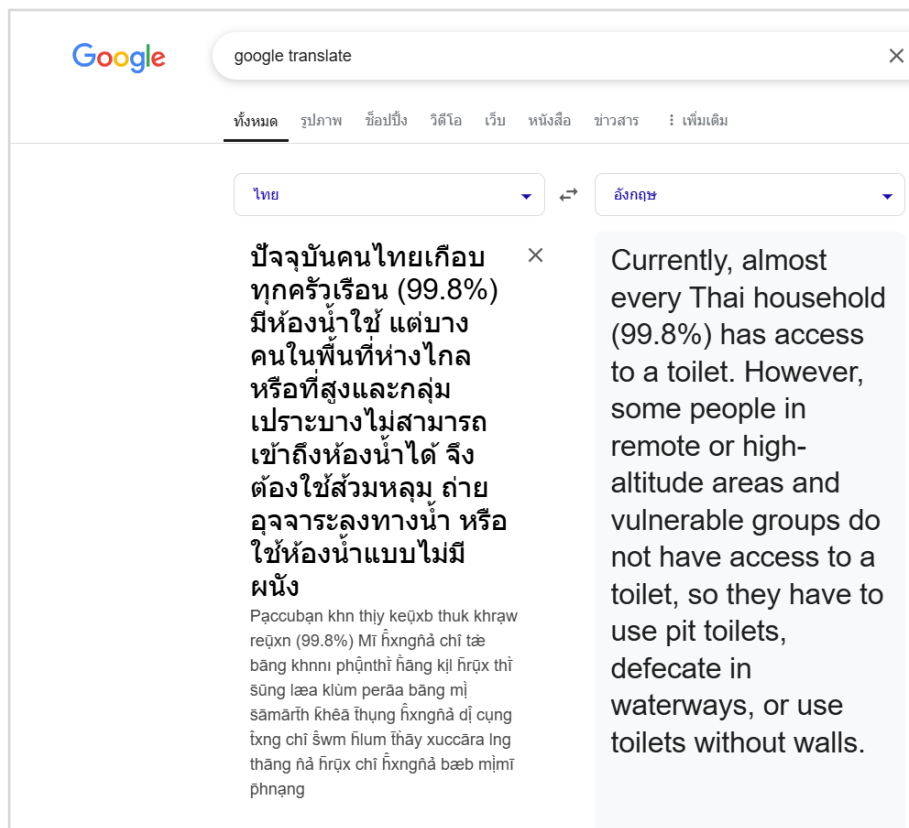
Google

google translate

ทั้งหมด รูปภาพ ช็อปปิ้ง วิดีโอ เว็บ หนังสือ ข่าวสาร ⋮ เพิ่มเติม

ไทย

อังกฤษ

ปัจจุบันคนไทยเกือบทุกครัวเรือน (99.8%) มีห้องน้ำใช้ แต่บางคนในพื้นที่ห่างไกลหรือที่สูงและกลุ่มเปราะบางไม่สามารถเข้าถึงห้องน้ำได้ จึงต้องใช้ส้วมหลุม ถ่ายอุจจาระลงทางน้ำ หรือใช้ห้องน้ำแบบไม่มีผนัง

Pạccubạn khn thịy keụ̄xb thuk khrạw reụ̄xn (99.8%) Mī h̄xngn̂ả chı̂ tæ̀ bāng khnni phụ̄nthī̀ h̄̀āng kịl h̄rụ̄x thī̀ s̄ūng læa klùm perāa bāng mị̀ s̄āmārt̄h k̄hêā t̄hụng h̄xngn̂ả dị̂ cụng t̂xng chı̂ s̄̂wm h̄lum t̄h̀āy xuccāra lng thāng n̂ả h̄rụ̄x chı̂ h̄xngn̂ả bæb mị̀mī p̄hnạng

Currently, almost every Thai household (99.8%) has access to a toilet. However, some people in remote or high-altitude areas and vulnerable groups do not have access to a toilet, so they have to use pit toilets, defecate in waterways, or use toilets without walls.